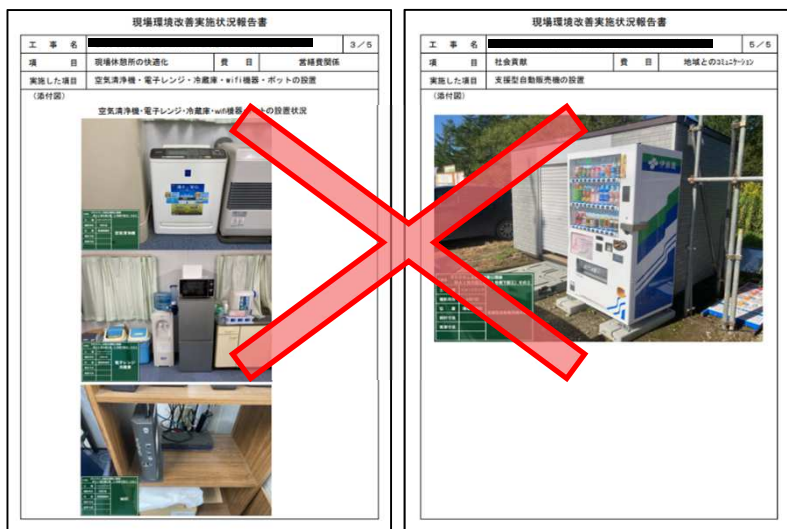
現場環境改善実施状況報告書

| 工 事 名 | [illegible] | 3／5 |
|---|---|---|
| 項 目 | 現場休憩所の快適化 | 費 目 | 営繕費関係 |
| 実施した項目 | 空気清浄機・電子レンジ・冷蔵庫・wifi機器・ポットの設置 |

（添付図）

空気清浄機・電子レンジ・冷蔵庫・wifi機器・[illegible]トの設置状況

空気清浄機

電子レンジ 冷蔵庫

WiFi

現場環境改善実施状況報告書

| 工 事 名 | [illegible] | 5／5 |
|---|---|---|
| 項 目 | 社会貢献 | 費 目 | 地域とのコミュニケーション |
| 実施した項目 | 支援型自動販売機の設置 |

（添付図）

伊藤園